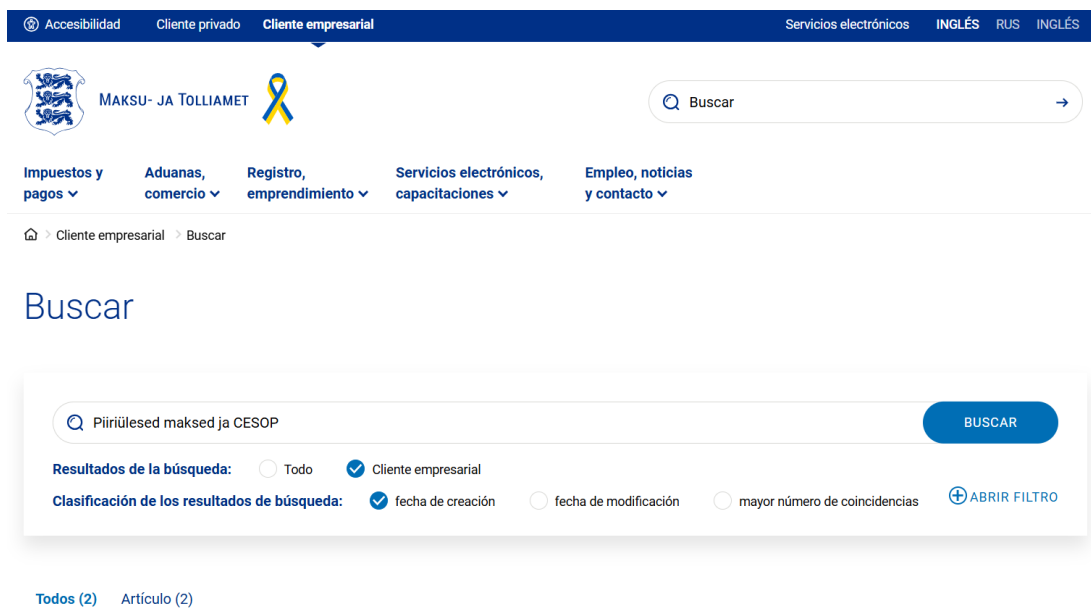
Accesibilidad Cliente privado Cliente empresarial Servicios electrónicos INGLÉS RUS INGLÉS

MAKSU- JA TOLLIAMET

Buscar

Impuestos y pagos
Aduanas, comercio
Registro, emprendimiento
Servicios electrónicos, capacitaciones
Empleo, noticias y contacto

Cliente empresarial > Buscar

Buscar

Piiriülesed maksed ja CESOP

BUSCAR

Resultados de la búsqueda: Todo Cliente empresarial

Clasificación de los resultados de búsqueda: fecha de creación fecha de modificación mayor número de coincidencias

ABRIR FILTRO

Todos (2) Artículo (2)